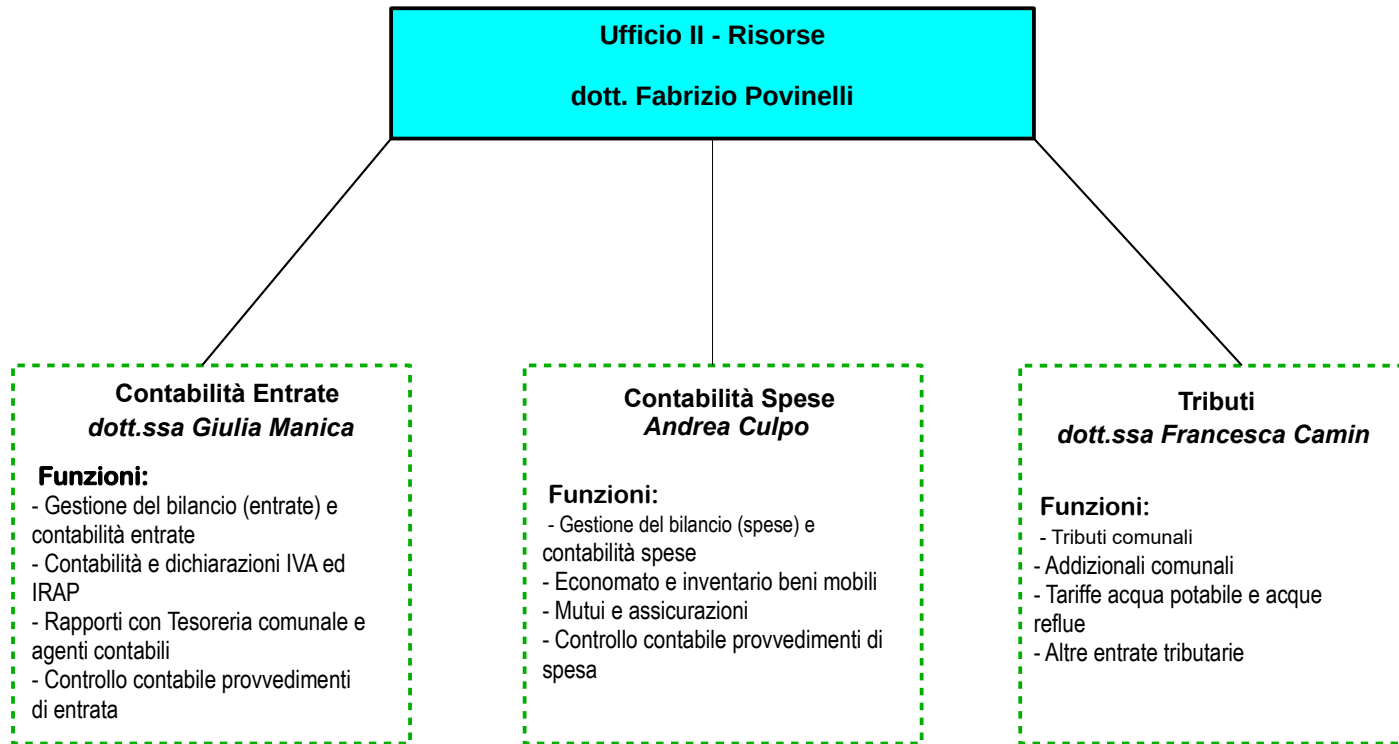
Ufficio II - Risorse

dott. Fabrizio Povinelli

Contabilità Entrate
*dott.ssa Giulia Manica*

Funzioni:
- Gestione del bilancio (entrate) e contabilità entrate
- Contabilità e dichiarazioni IVA ed IRAP
- Rapporti con Tesoreria comunale e agenti contabili
- Controllo contabile provvedimenti di entrata

Contabilità Spese
*Andrea Culpo*

Funzioni:
- Gestione del bilancio (spese) e contabilità spese
- Economato e inventario beni mobili
- Mutui e assicurazioni
- Controllo contabile provvedimenti di spesa

Tributi
*dott.ssa Francesca Camin*

Funzioni:
- Tributi comunali
- Addizionali comunali
- Tariffe acqua potabile e acque reflue
- Altre entrate tributarie